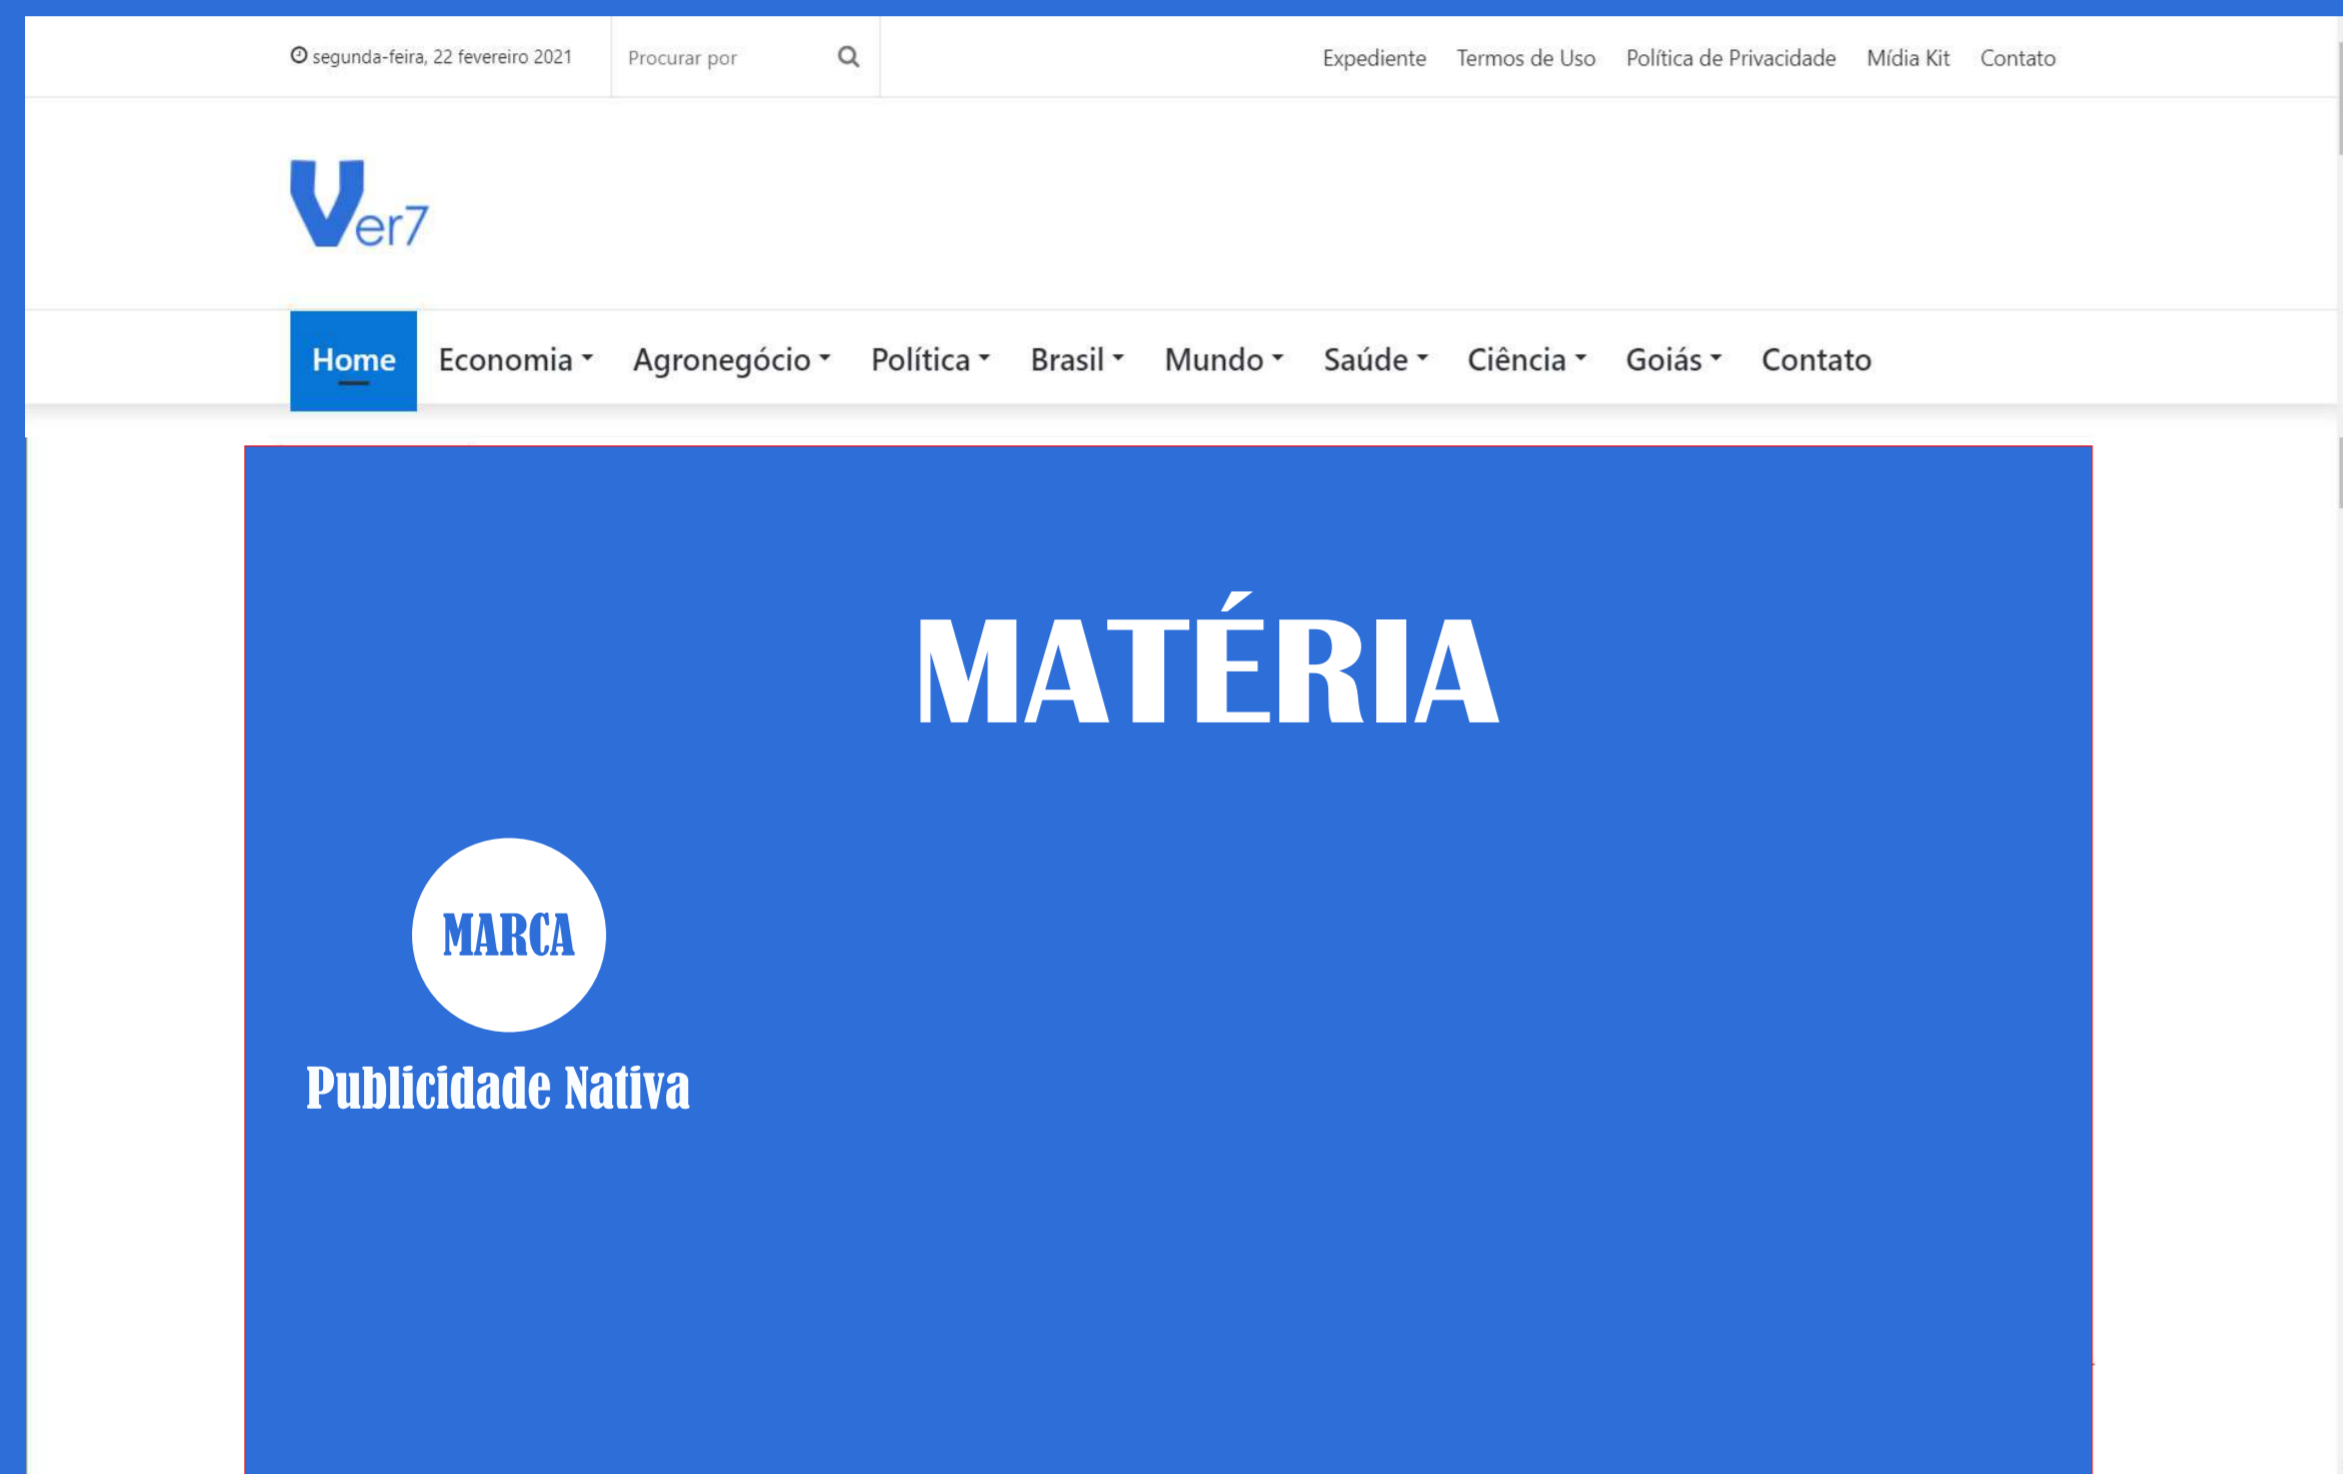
segunda-feira, 22 fevereiro 2021

Procurar por

Expediente Termos de Uso Política de Privacidade Mídia Kit Contato

Ver7

Home Economia Agronegócio Política Brasil Mundo Saúde Ciência Goiás Contato

MATÉRIA

MARCA

Publicidade Nativa